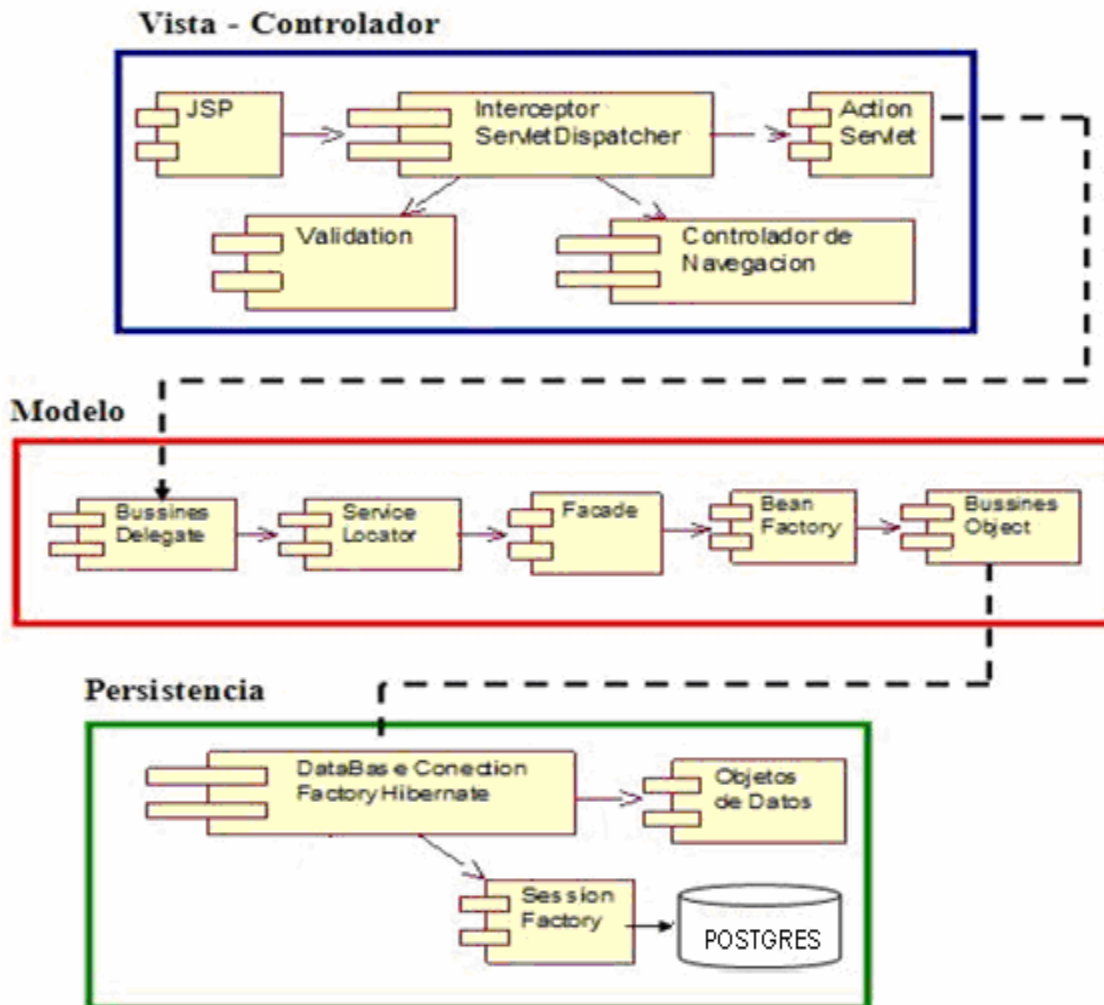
Vista - Controlador

JSP

Interceptor ServletDispatcher

Action Servlet

Validation

Controlador de Navegacion

Modelo

Bussines Delegate

Service Locator

Facade

Bean Factory

Bussines Object

Persistencia

DataBas e Conection Factory Hibernate

Objetos de Datos

Session Factory

POSTGRES